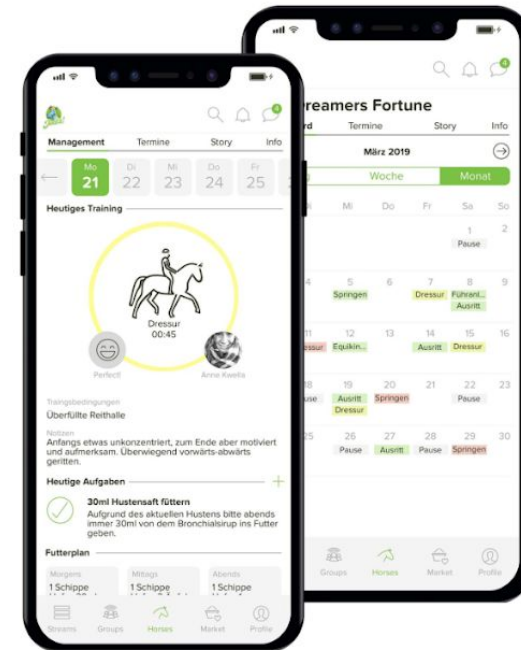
Management Termine Story Info

Mo 21 Di 22 Mi 23 Do 24 Fr 25

Heutiges Training

Dressur
00:45

Perfect

Anne Kwelis

Trainingsbedingungen
Überfüllte Reithalle

Notizen
Anfangs etwas unkonzentriert, zum Ende aber motiviert und aufmerksam. Überwiegend vorwärts-abwärts geritten.

Heutige Aufgaben +

30ml Hustensaft füttern
Aufgrund des aktuellen Hustens bitte abends immer 30ml von dem Bronchialsirup ins Futter geben.

Futterplan

Morgens
1 Schippe

Mittags
1 Schippe

Abends
1 Schippe

Streams Groups Horses Market Profile

reamers Fortune
rd Termine Story Info

März 2019

Woche Monat

Mi Do Fr Sa So

| | | | 1 | 2 |
|---|---|---|---|---|
| | | | Pause | |
| 5 | 6 | 7 | 8 | 9 |
| Springen | | Dressur | Führanl... Ausritt | |
| 12 | 13 | 14 | 15 | 16 |
| Equikin... | | Ausritt | Dressur | |
| 19 | 20 | 21 | 22 | 23 |
| Ausritt Dressur | Springen | | Pause | |
| 26 | 27 | 28 | 29 | 30 |
| Pause | Ausritt | Pause | Springen | |

4 11 ressur 18 ause 25

Groups Horses Market Profile